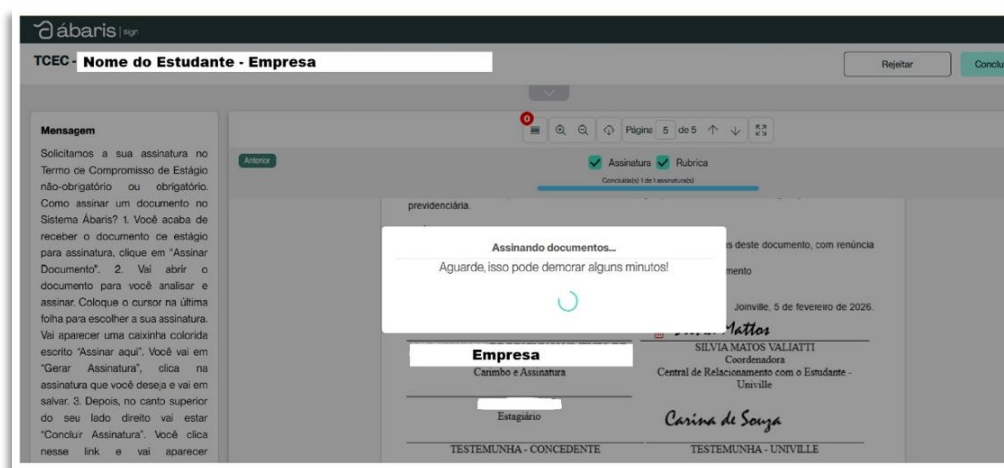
ábaris sign

TCEC - Nome do Estudante - Empresa

Rejeitar

Conclu

Mensagem

Solicitamos a sua assinatura no Termo de Compromisso de Estágio não-obrigatório ou obrigatório. Como assinar um documento no Sistema Ábaris? 1. Você acaba de receber o documento de estágio para assinatura, clique em "Assinar Documento". 2. Vai abrir o documento para você analisar e assinar. Coloque o cursor na última folha para escolher a sua assinatura. Vai aparecer uma caixinha colorida escrito "Assinar aqui". Você vai em "Gerar Assinatura", clica na assinatura que você deseja e vai em salvar. 3. Depois, no canto superior do seu lado direito vai estar "Concluir Assinatura". Você clica nesse link e vai aparecer

0

Página 5 de 5

Anterior

Assinatura Rubrica

Concluído(s) 1 de 1 assinatura(s)

previdenciária.

Assinando documentos...

Aguarde, isso pode demorar alguns minutos!

s deste documento, com renúncia

mento

Joinville, 5 de fevereiro de 2026.

Mattos

Empresa

Carimbo e Assinatura

SILVIA MATOS VALIATTI
Coordenadora
Central de Relacionamento com o Estudante - Univille

Estagiário

Carina de Souza

TESTEMUNHA - CONCEDENTE

TESTEMUNHA - UNIVILLE